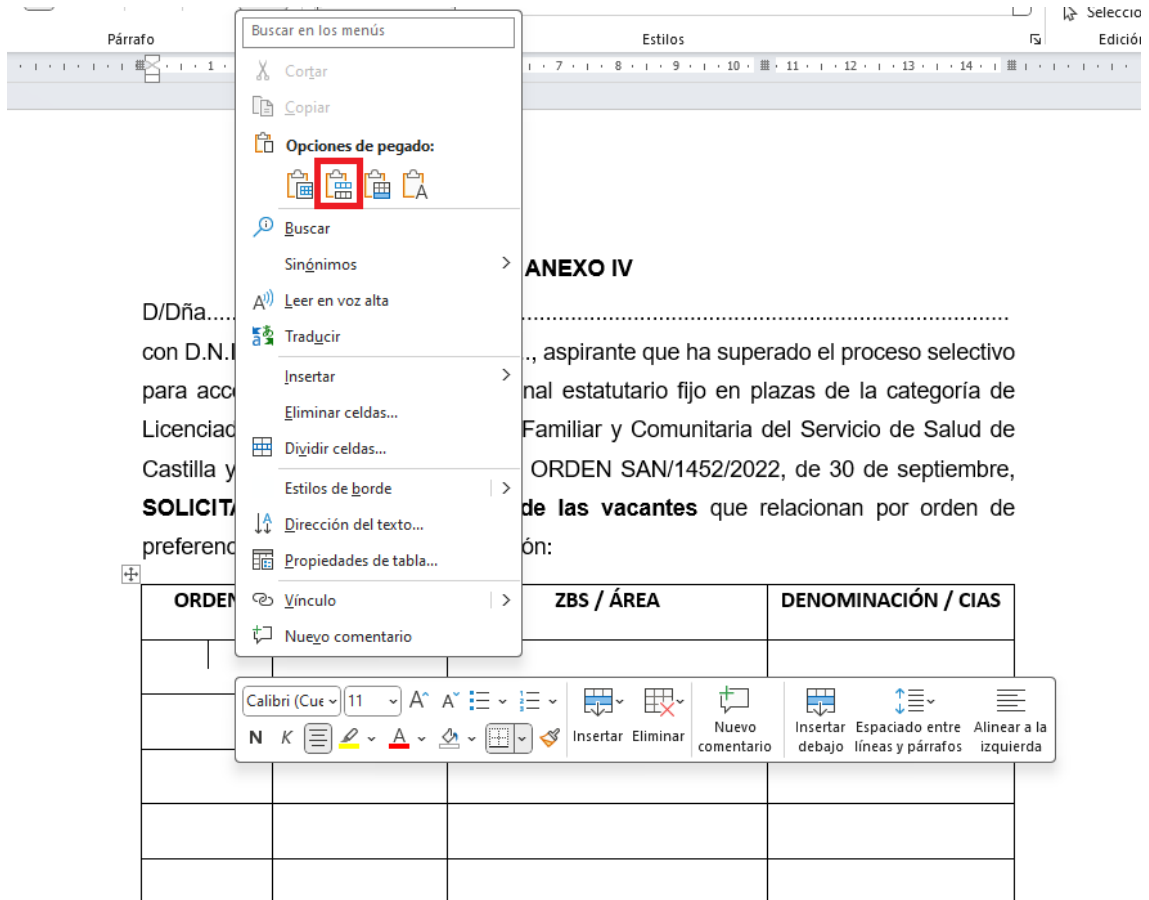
Párrafo
Estilos
Edición
Seleccio

Buscar en los menús
Cortar
Copiar
Opciones de pegado:
Buscar
Sinónimos
Leer en voz alta
Traducir
Insertar
Eliminar celdas...
Dividir celdas...
Estilos de borde
Dirección del texto...
Propiedades de tabla...
Vínculo
Nuevo comentario

ANEXO IV

D/Dña..... .........................................................................

con D.N.I ..., aspirante que ha superado el proceso selectivo para acc nal estatutario fijo en plazas de la categoría de Licenciad Familiar y Comunitaria del Servicio de Salud de Castilla y ORDEN SAN/1452/2022, de 30 de septiembre, **SOLICIT de las vacantes** que relacionan por orden de preferenc ón:

| ORDEN | | ZBS / ÁREA | DENOMINACIÓN / CIAS |
|---|---|---|---|
| | | | |
| | | | |
| | | | |
| | | | |
| | | | |

Calibri (Cue 11 A^ A˅
N K
Insertar Eliminar
Nuevo comentario
Insertar debajo
Espaciado entre líneas y párrafos
Alinear a la izquierda